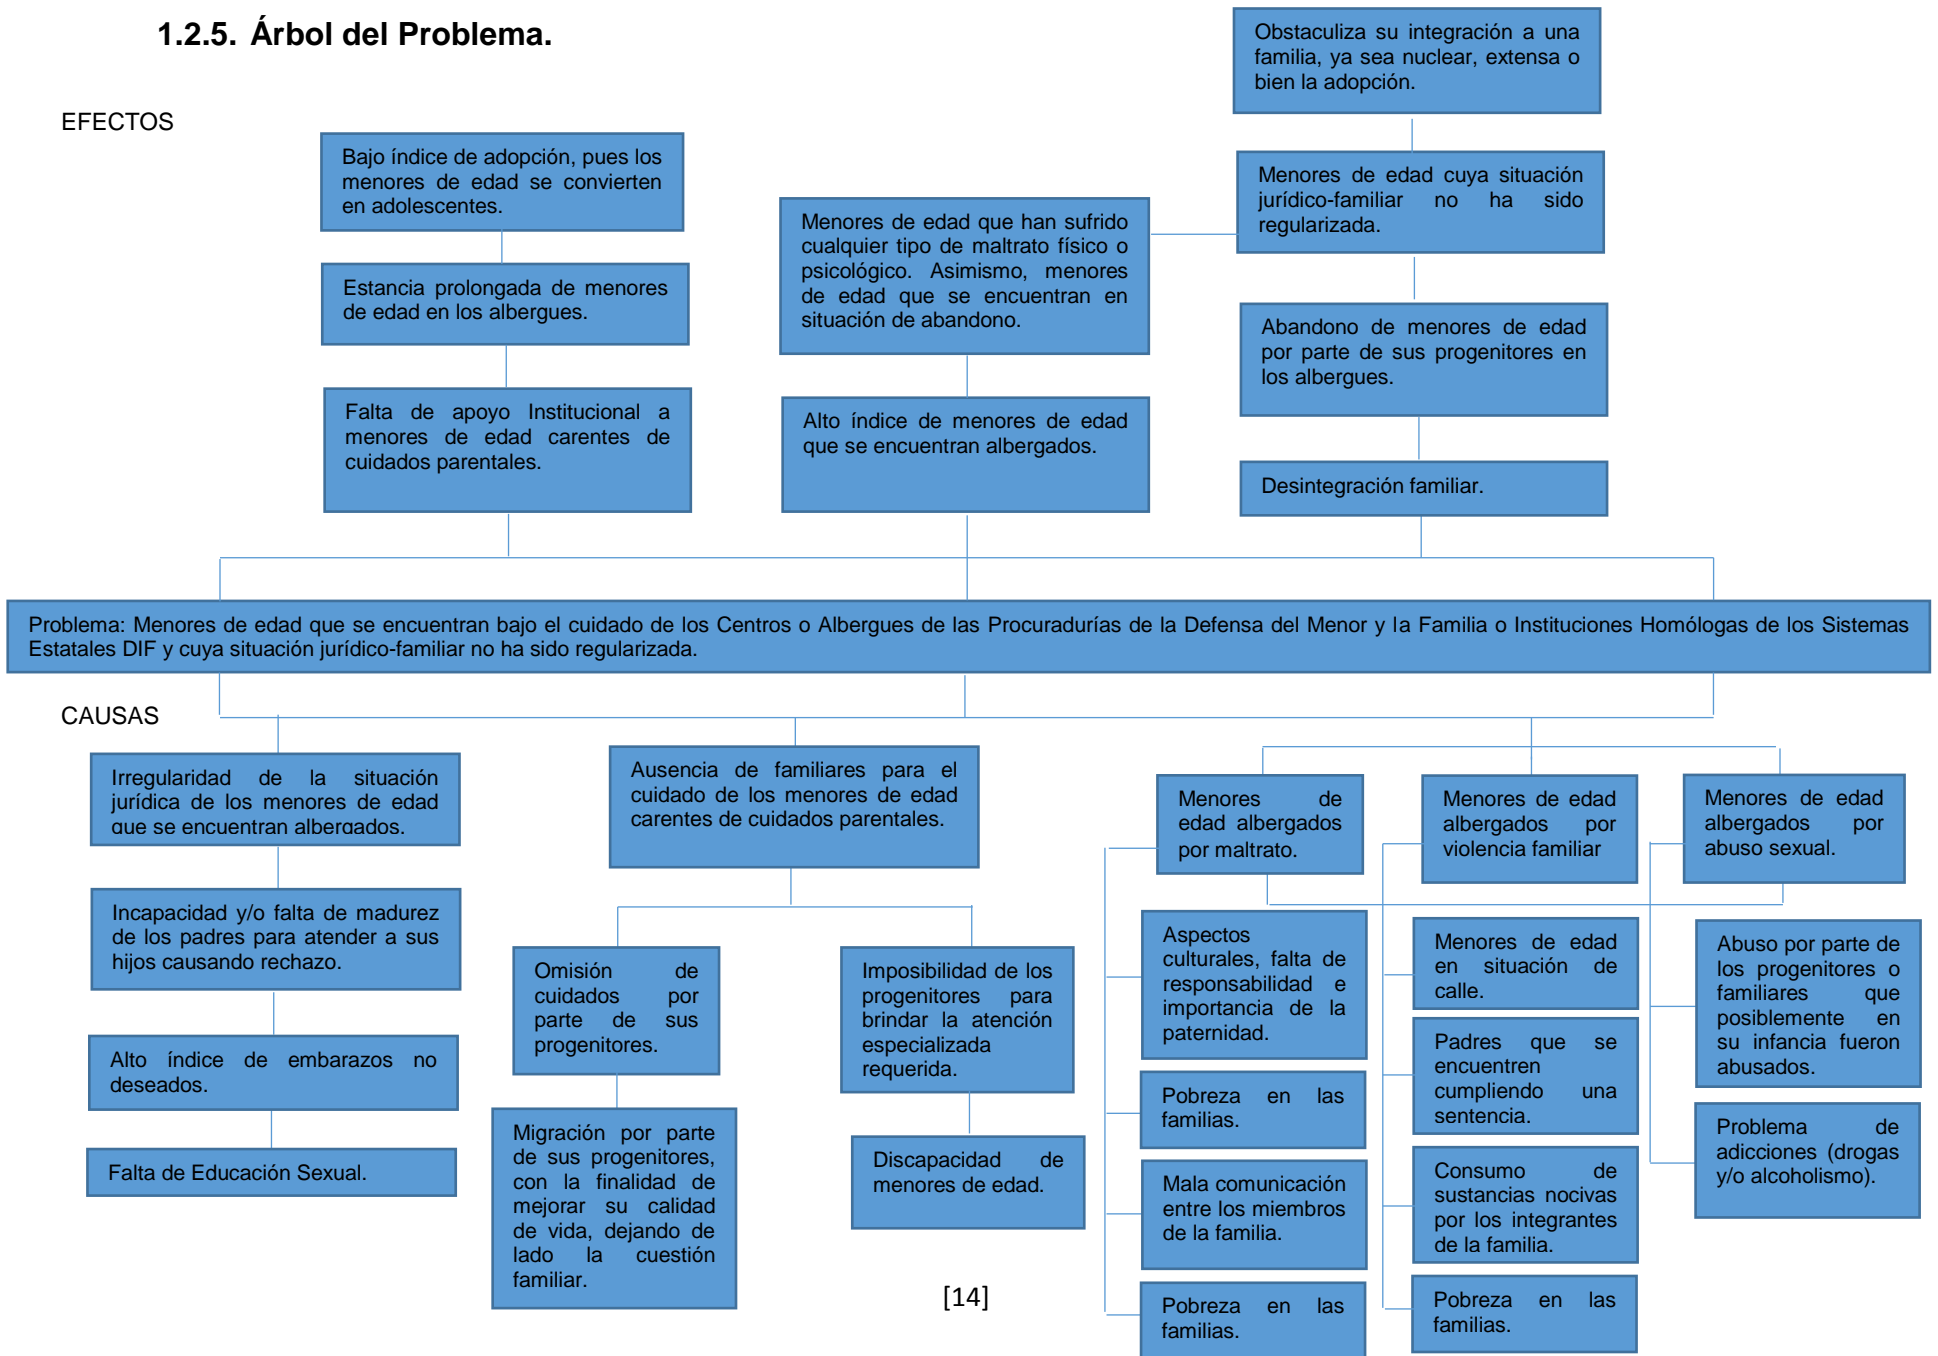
1.2.5. Árbol del Problema.

EFECTOS

Obstaculiza su integración a una familia, ya sea nuclear, extensa o bien la adopción.

Bajo índice de adopción, pues los menores de edad se convierten en adolescentes.

Menores de edad que han sufrido cualquier tipo de maltrato físico o psicológico. Asimismo, menores de edad que se encuentran en situación de abandono.

Menores de edad cuya situación jurídico-familiar no ha sido regularizada.

Estancia prolongada de menores de edad en los albergues.

Abandono de menores de edad por parte de sus progenitores en los albergues.

Falta de apoyo Institucional a menores de edad carentes de cuidados parentales.

Alto índice de menores de edad que se encuentran albergados.

Desintegración familiar.

Problema: Menores de edad que se encuentran bajo el cuidado de los Centros o Albergues de las Procuradurías de la Defensa del Menor y la Familia o Instituciones Homólogas de los Sistemas Estatales DIF y cuya situación jurídico-familiar no ha sido regularizada.

CAUSAS

Irregularidad de la situación jurídica de los menores de edad que se encuentran albergados.

Ausencia de familiares para el cuidado de los menores de edad carentes de cuidados parentales.

Menores de edad albergados por maltrato.

Menores de edad albergados por violencia familiar

Menores de edad albergados por abuso sexual.

Incapacidad y/o falta de madurez de los padres para atender a sus hijos causando rechazo.

Omisión de cuidados por parte de sus progenitores.

Imposibilidad de los progenitores para brindar la atención especializada requerida.

Aspectos culturales, falta de responsabilidad e importancia de la paternidad.

Menores de edad en situación de calle.

Abuso por parte de los progenitores o familiares que posiblemente en su infancia fueron abusados.

Alto índice de embarazos no deseados.

Padres que se encuentren cumpliendo una sentencia.

Pobreza en las familias.

Falta de Educación Sexual.

Migración por parte de sus progenitores, con la finalidad de mejorar su calidad de vida, dejando de lado la cuestión familiar.

Discapacidad de menores de edad.

Problema de adicciones (drogas y/o alcoholismo).

Mala comunicación entre los miembros de la familia.

Consumo de sustancias nocivas por los integrantes de la familia.

[14]

Pobreza en las familias.

Pobreza en las familias.